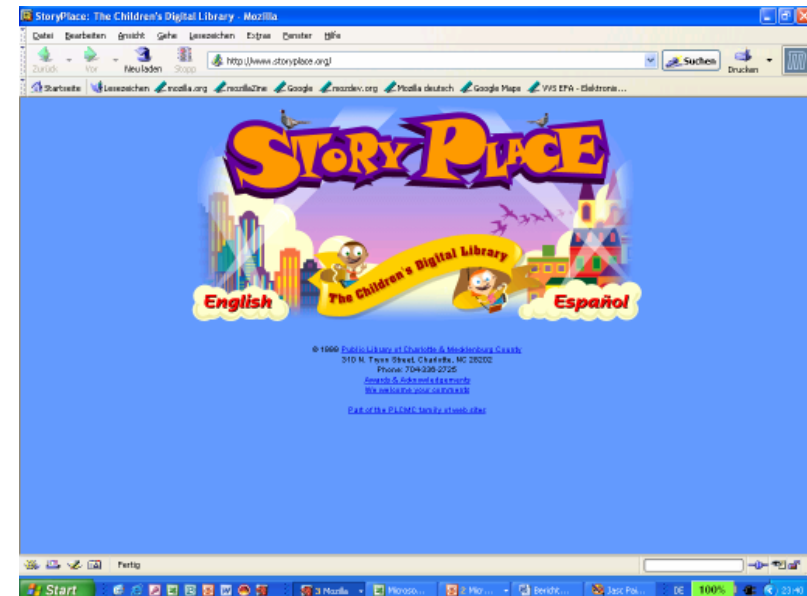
StoryPlace: The Children's Digital Library - Mozilla

Datei Bearbeiten Ansicht Gehe Lesezeichen Extras Fenster Hilfe

Zurück Vor Neu laden Stopp http://www.storyplace.org/ Suchen Drucken

Startseite Lesezeichen mozilla.org mozillaZine Google mozdev.org Mozilla deutsch Google Maps WS EFA - Elektronis...

StoryPlace

The Children's Digital Library

English

Español

© 1999 Public Library of Charlotte & Mecklenburg County
310 N. Tryon Street, Charlotte, NC 28202
Phone: 704-336-2725
Awards & Acknowledgements
We welcome your comments

Part of the PLCMC family of web sites

Fertig

Start 3 Mozilla Microso... 2 Micr... Bericht... Jasc Pai... DE 100% 23:40